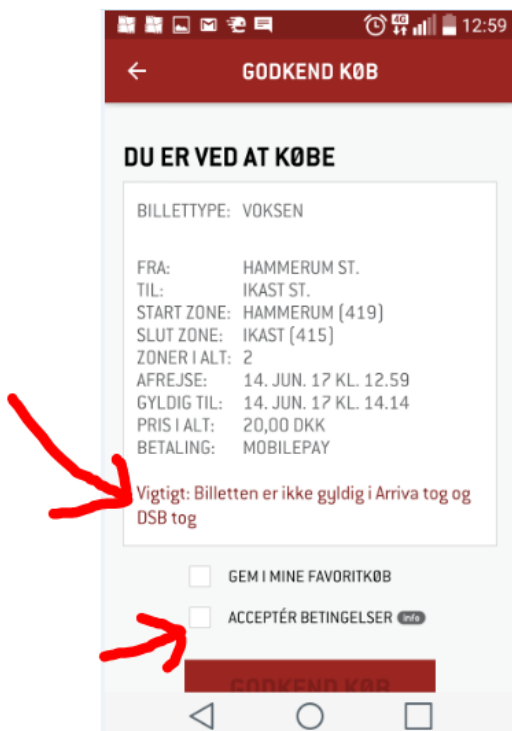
4G 12:59

GODKEND KØB

DU ER VED AT KØBE

BILLETTYPE: VOKSEN

FRA: HAMMERUM ST.
TIL: IKAST ST.
START ZONE: HAMMERUM (419)
SLUT ZONE: IKAST (415)
ZONER I ALT: 2
AFREJSE: 14. JUN. 17 KL. 12.59
GYLDIG TIL: 14. JUN. 17 KL. 14.14
PRIS I ALT: 20,00 DKK
BETALING: MOBILEPAY

Vigtigt: Billetten er ikke gyldig i Arriva tog og DSB tog

GEM I MINE FAVORITKØB

ACCEPTÉR BETINGELSER info

GODKEND KØB